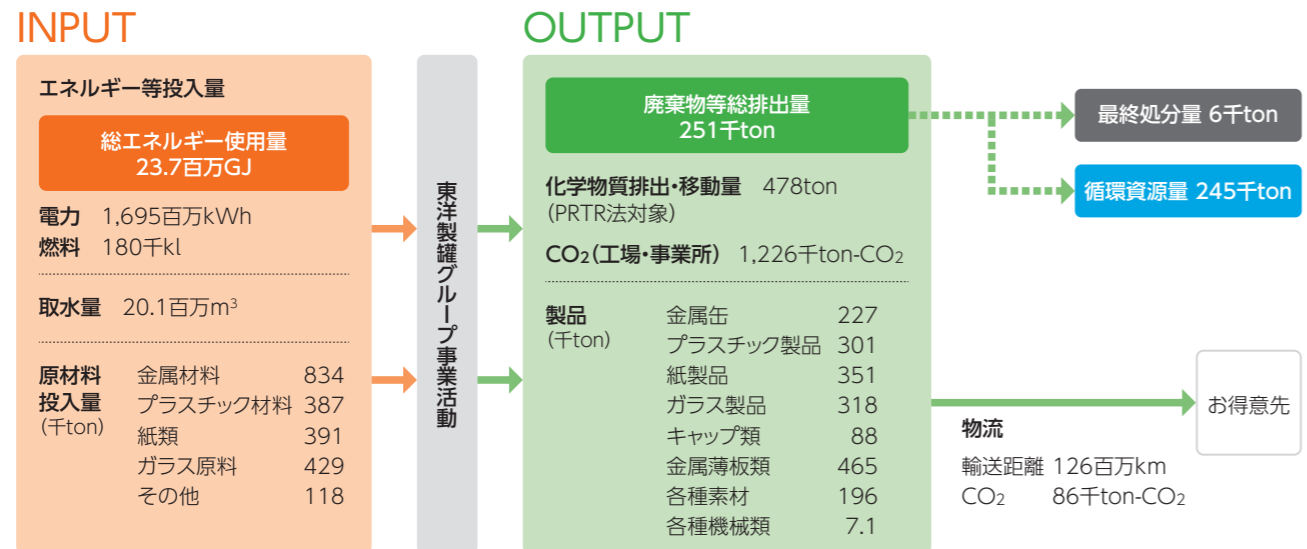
INPUT

エネルギー等投入量

総エネルギー使用量
23.7百万GJ

電力 1,695百万kWh
燃料 180千kl

取水量 20.1百万$m^3$

原材料投入量
(千ton)

| | |
|---|---|
| 金属材料 | 834 |
| プラスチック材料 | 387 |
| 紙類 | 391 |
| ガラス原料 | 429 |
| その他 | 118 |

東洋製罐グループ事業活動

OUTPUT

廃棄物等総排出量
251千ton

最終処分量 6千ton

循環資源量 245千ton

化学物質排出・移動量 478ton
(PRTR法対象)

$CO_2$(工場・事業所) 1,226千ton-$CO_2$

製品
(千ton)

| | |
|---|---|
| 金属缶 | 227 |
| プラスチック製品 | 301 |
| 紙製品 | 351 |
| ガラス製品 | 318 |
| キャップ類 | 88 |
| 金属薄板類 | 465 |
| 各種素材 | 196 |
| 各種機械類 | 7.1 |

お得意先

物流
輸送距離 126百万km
$CO_2$ 86千ton-$CO_2$